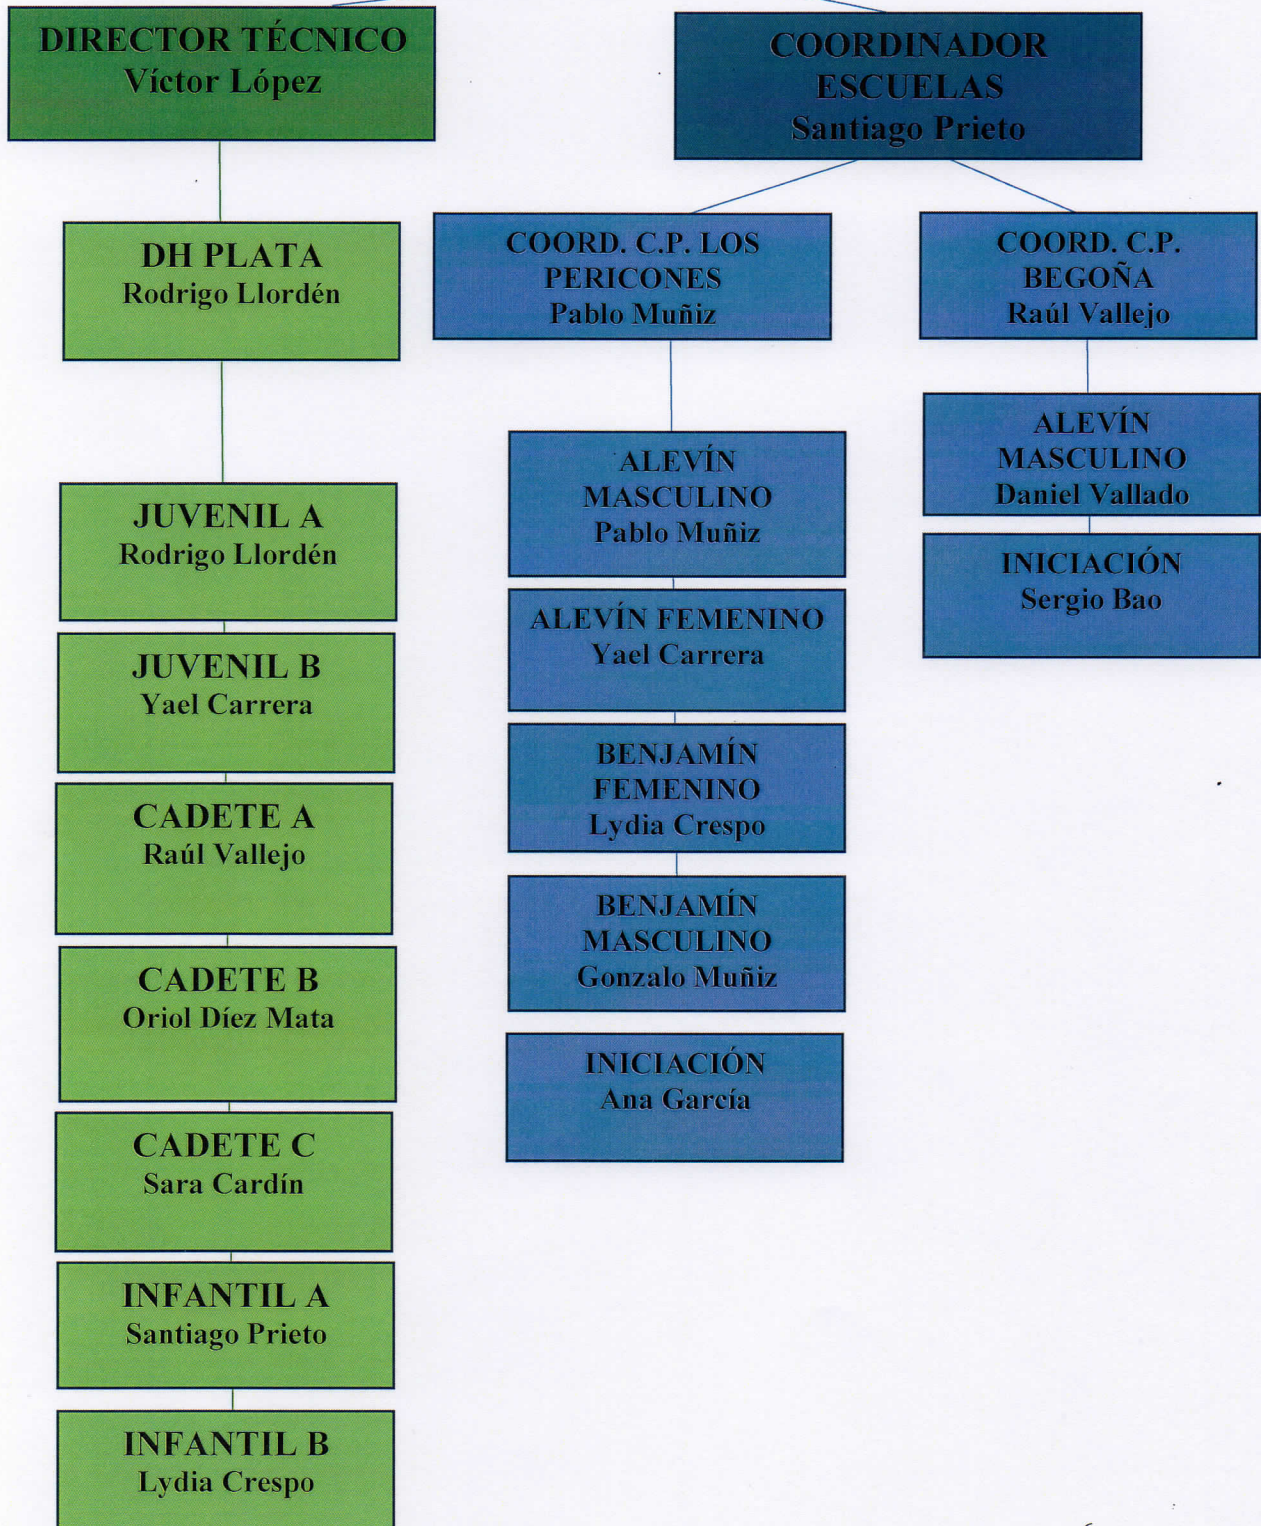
DIRECTOR TÉCNICO
Víctor López

COORDINADOR ESCUELAS
Santiago Prieto

DH PLATA
Rodrigo Llordén

COORD. C.P. LOS PERICONES
Pablo Muñiz

COORD. C.P. BEGOÑA
Raúl Vallejo

JUVENIL A
Rodrigo Llordén

JUVENIL B
Yael Carrera

CADETE A
Raúl Vallejo

CADETE B
Oriol Díez Mata

CADETE C
Sara Cardín

INFANTIL A
Santiago Prieto

INFANTIL B
Lydia Crespo

ALEVÍN MASCULINO
Pablo Muñiz

ALEVÍN FEMENINO
Yael Carrera

BENJAMÍN FEMENINO
Lydia Crespo

BENJAMÍN MASCULINO
Gonzalo Muñiz

INICIACIÓN
Ana García

ALEVÍN MASCULINO
Daniel Vallado

INICIACIÓN
Sergio Bao